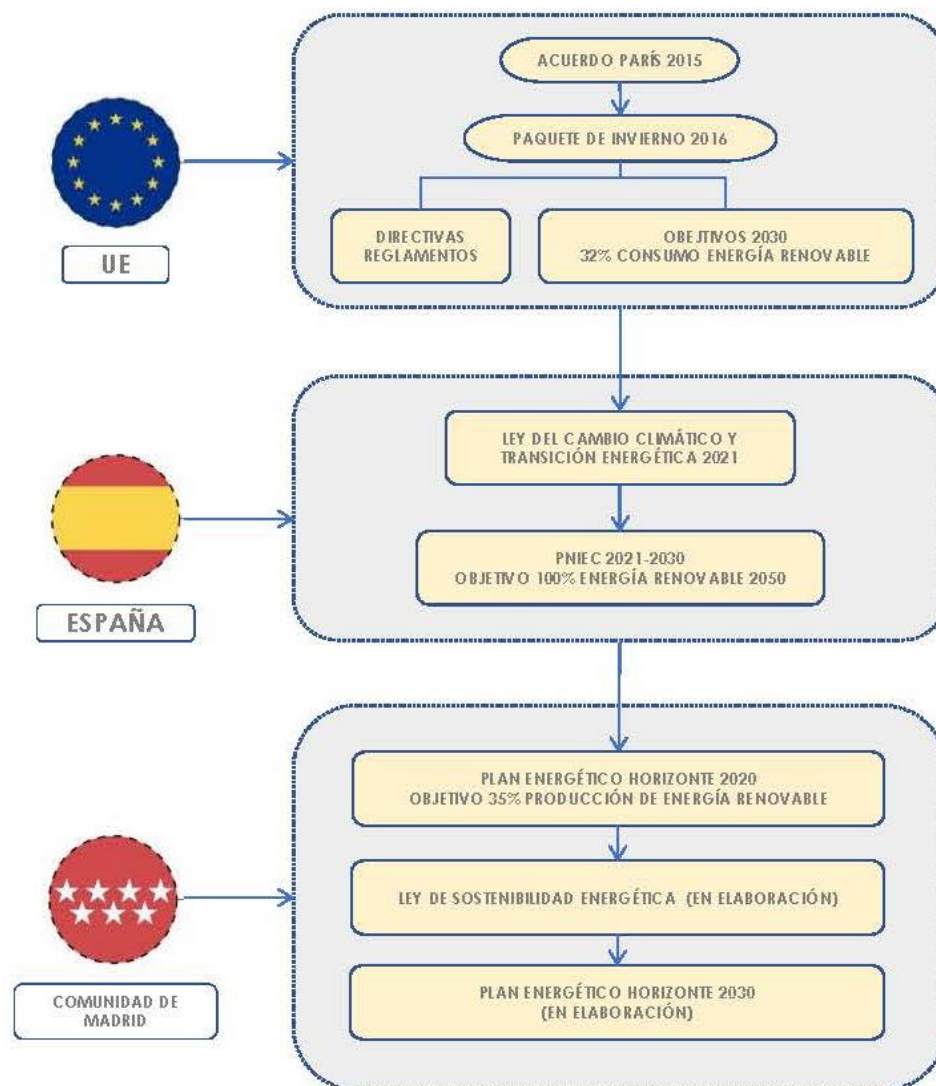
UE

ACUERDO PARÍS 2015

PAQUETE DE INVIERNO 2016

DIRECTIVAS
REGLAMENTOS

OBJETIVOS 2030
32% CONSUMO ENERGÍA RENOVABLE

ESPAÑA

LEY DEL CAMBIO CLIMÁTICO Y TRANSICIÓN ENERGÉTICA 2021

PNIEC 2021-2030
OBJETIVO 100% ENERGÍA RENOVABLE 2050

COMUNIDAD DE MADRID

PLAN ENERGÉTICO HORIZONTE 2020
OBJETIVO 35% PRODUCCIÓN DE ENERGÍA RENOVABLE

LEY DE SOSTENIBILIDAD ENERGÉTICA (EN ELABORACIÓN)

PLAN ENERGÉTICO HORIZONTE 2030
(EN ELABORACIÓN)